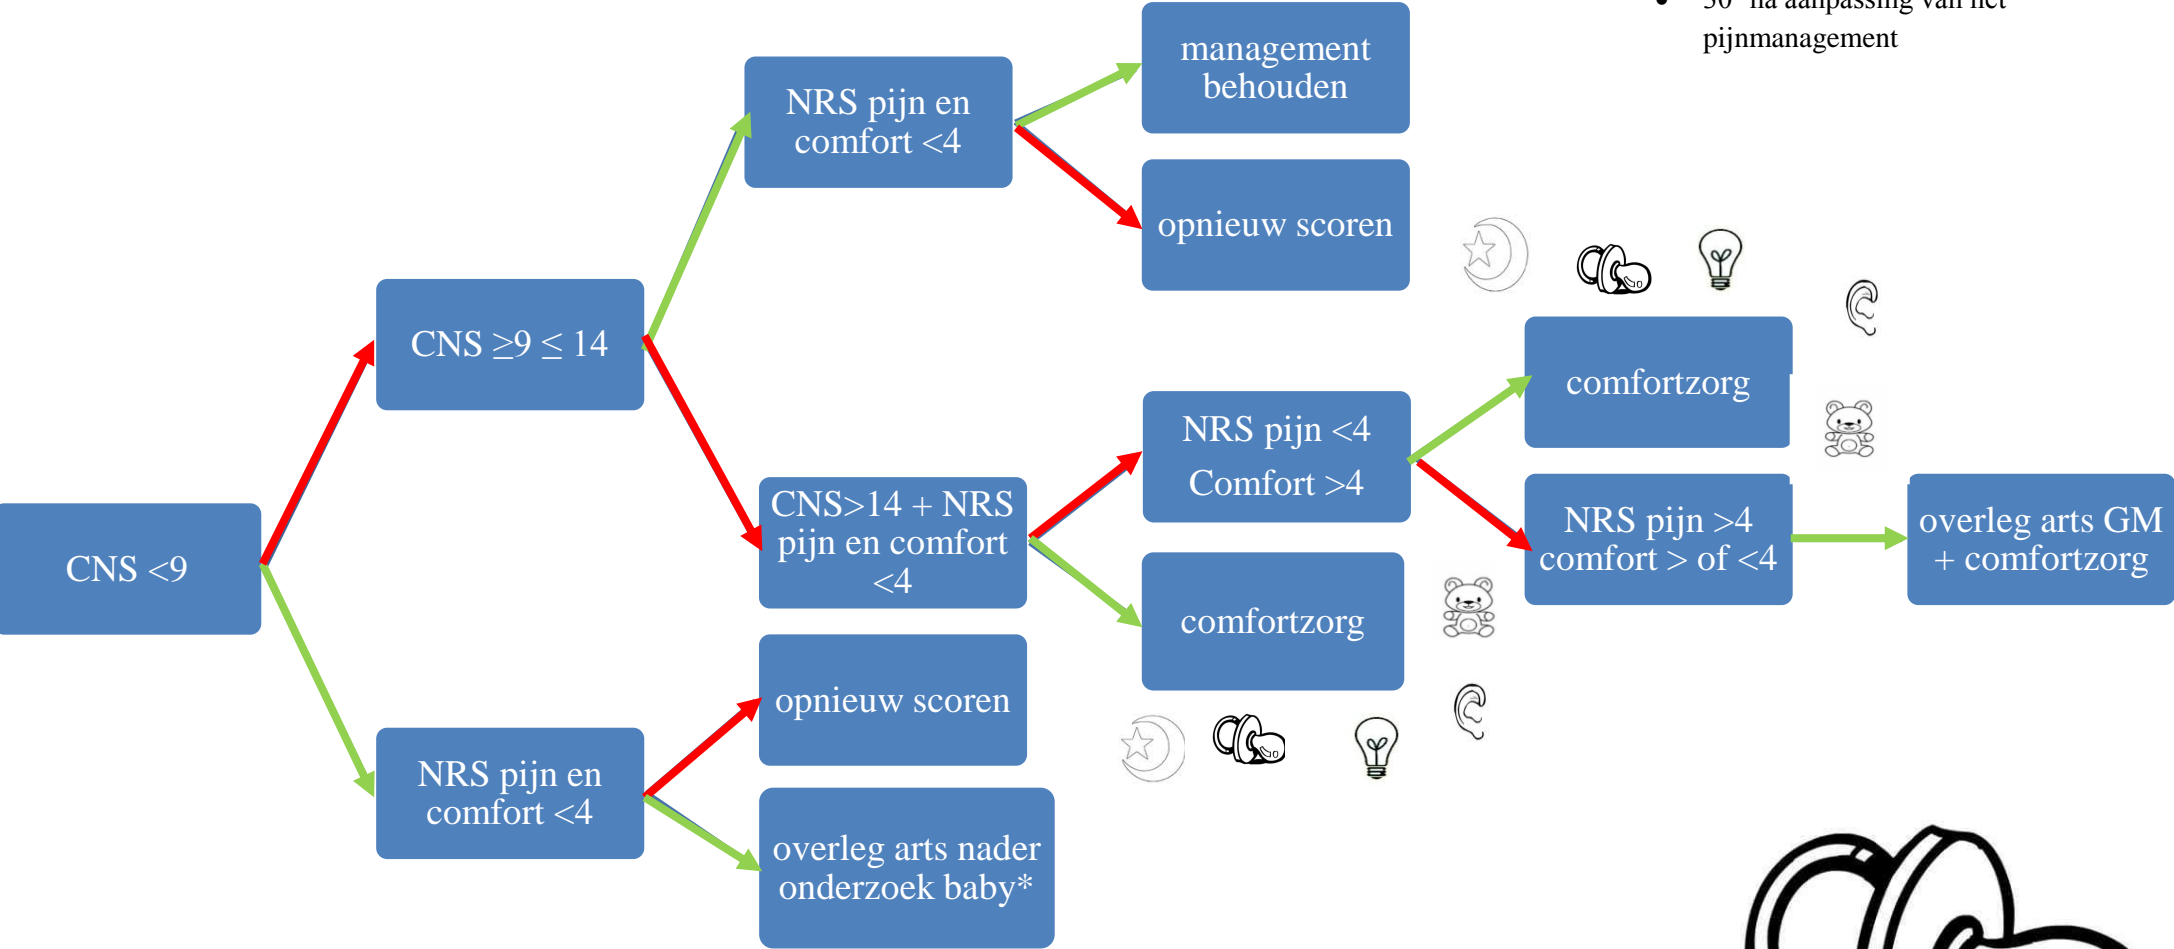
• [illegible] na aanpassing van het pijnmanagement

CNS <9

CNS $\geq 9 \leq 14$

NRS pijn en comfort <4

NRS pijn en comfort <4

management behouden

opnieuw scoren

CNS>14 + NRS pijn en comfort <4

opnieuw scoren

overleg arts nader onderzoek baby*

NRS pijn <4 Comfort >4

comfortzorg

comfortzorg

NRS pijn >4 comfort > of <4

overleg arts GM + comfortzorg